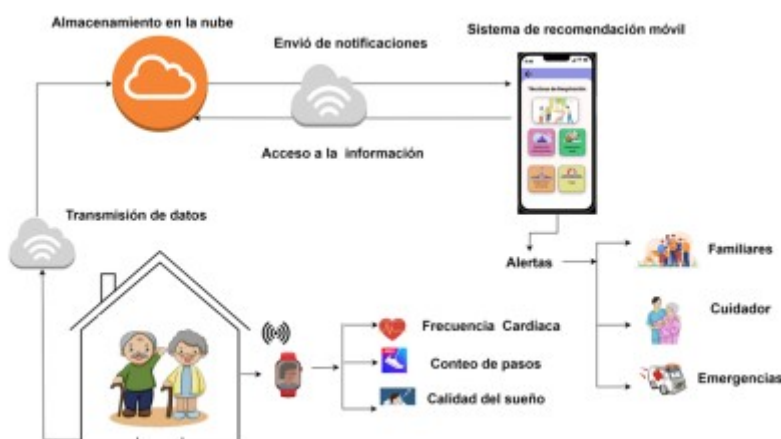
Almacenamiento en la nube

Envió de notificaciones

Sistema de recomendación móvil

Acceso a la información

Transmisión de datos

Alertas

Familiares

Cuidador

Emergencias

Frecuencia Cardiaca

Conteo de pasos

Calidad del sueño